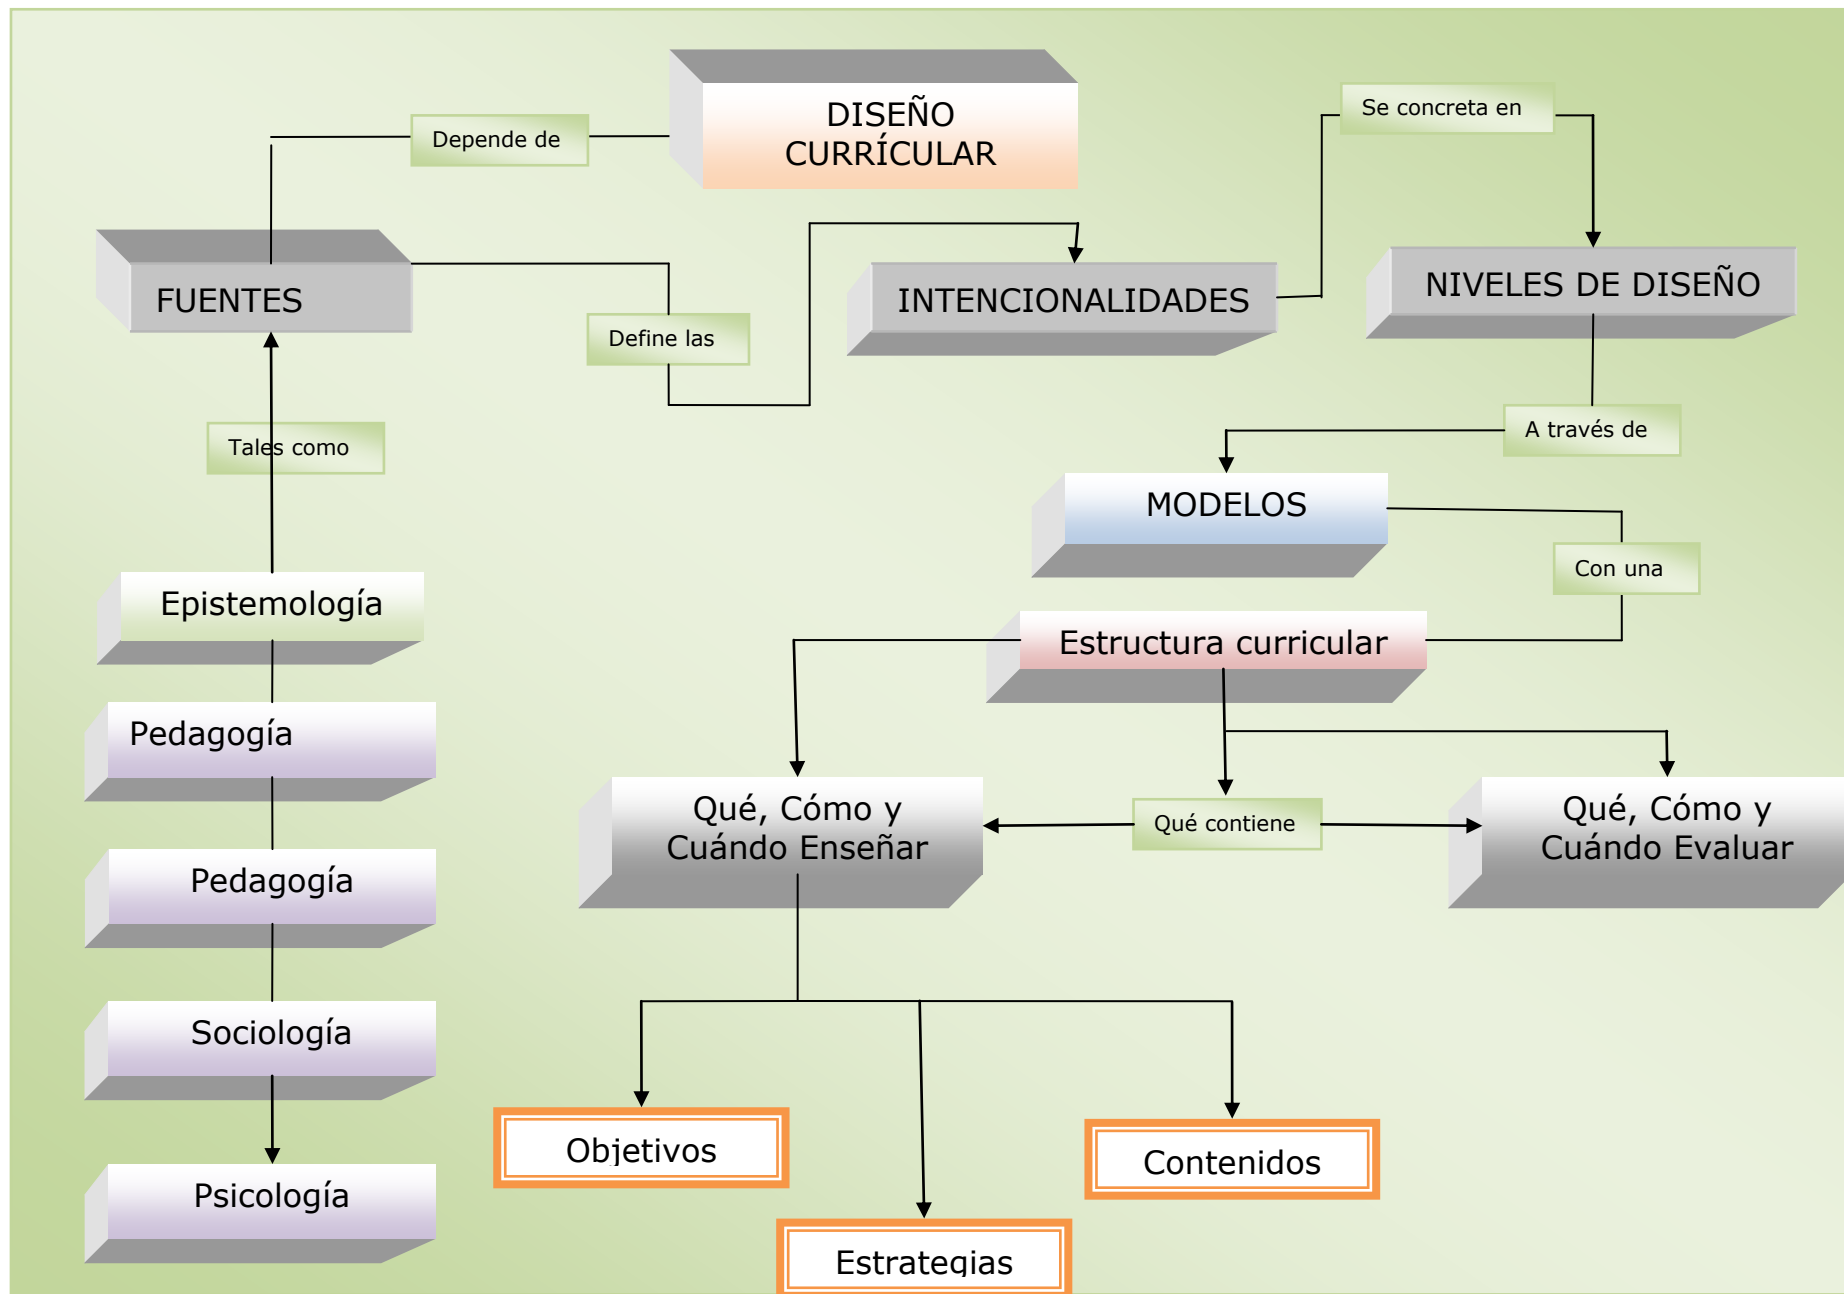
DISEÑO CURRÍCULAR

Depende de

Se concreta en

FUENTES

INTENCIONALIDADES

NIVELES DE DISEÑO

Define las

Tales como

A través de

MODELOS

Con una

Epistemología

Estructura curricular

Pedagogía

Qué, Cómo y Cuándo Enseñar

Qué contiene

Qué, Cómo y Cuándo Evaluar

Pedagogía

Sociología

Psicología

Objetivos

Contenidos

Estrategias